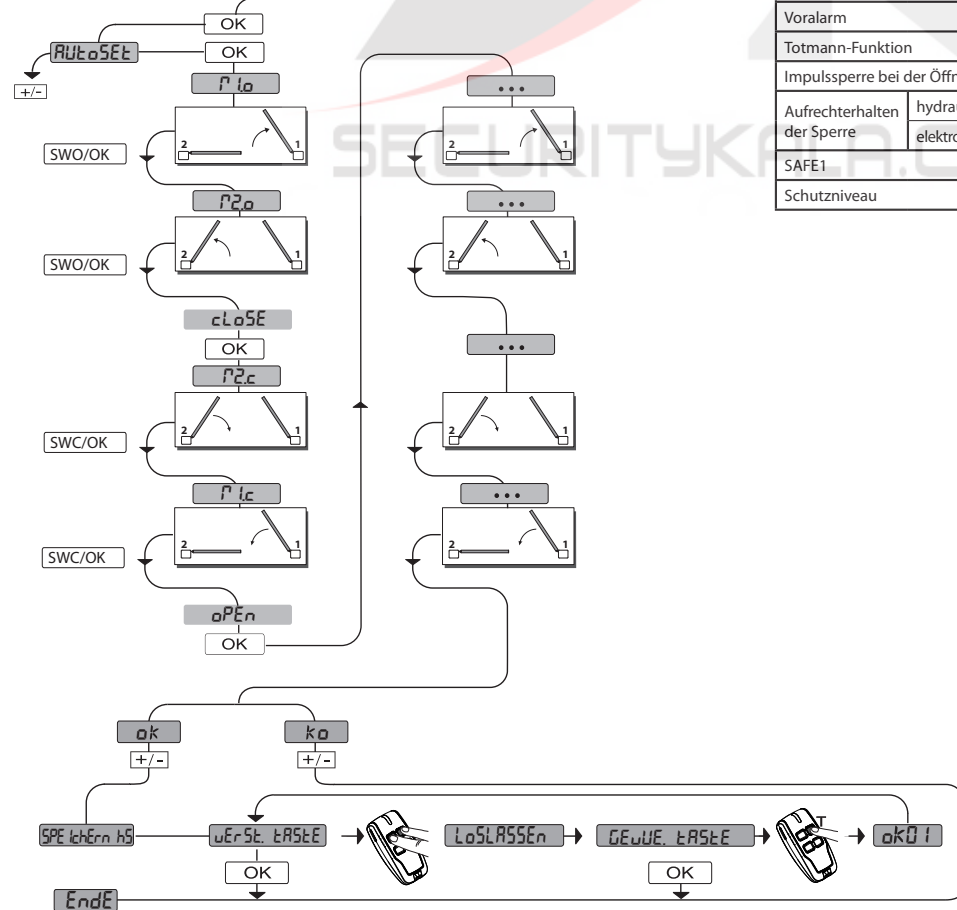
OK
AUtoSEt
OK
+/-
M1o
2
1
SWO/OK
M2o
2
1
SWO/OK
cLoSE
OK
M2c
2
1
SWC/OK
M1c
2
1
SWC/OK
oPEn
OK
...
2
1
...
2
1
...
2
1
...
2
1

| Voralarm | |
|---|---|
| Totmann-Funktion | |
| Impulssperre bei der Öffn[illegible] | |
| Aufrechterhalten der Sperre | hydrau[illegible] |
| | elektro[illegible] |
| SAFE1 | |
| Schutzniveau | |

SECURITYKALA.C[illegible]

ok
+/-
ko
+/-
SPEIchErn hS
vErSt. tAStE
OK
LoSLASSEn
GEwUE. tAStE
OK
T
ok01
EndE